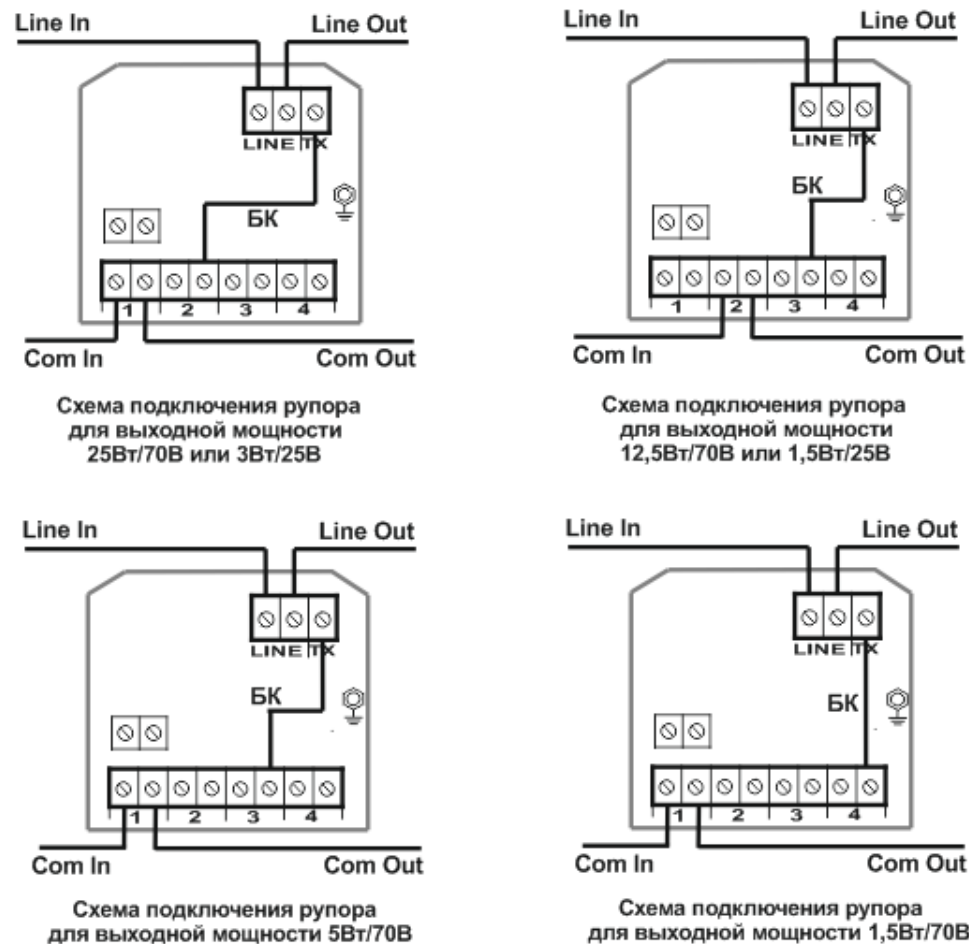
Line In
Line Out
LINE TX
БК
1 2 3 4
Com In
Com Out

Схема подключения рупора для выходной мощности 25Вт/70В или 3Вт/25В

Line In
Line Out
LINE TX
БК
1 2 3 4
Com In
Com Out

Схема подключения рупора для выходной мощности 12,5Вт/70В или 1,5Вт/25В

Line In
Line Out
LINE TX
БК
1 2 3 4
Com In
Com Out

Схема подключения рупора для выходной мощности 5Вт/70В

Line In
Line Out
LINE TX
БК
1 2 3 4
Com In
Com Out

Схема подключения рупора для выходной мощности 1,5Вт/70В